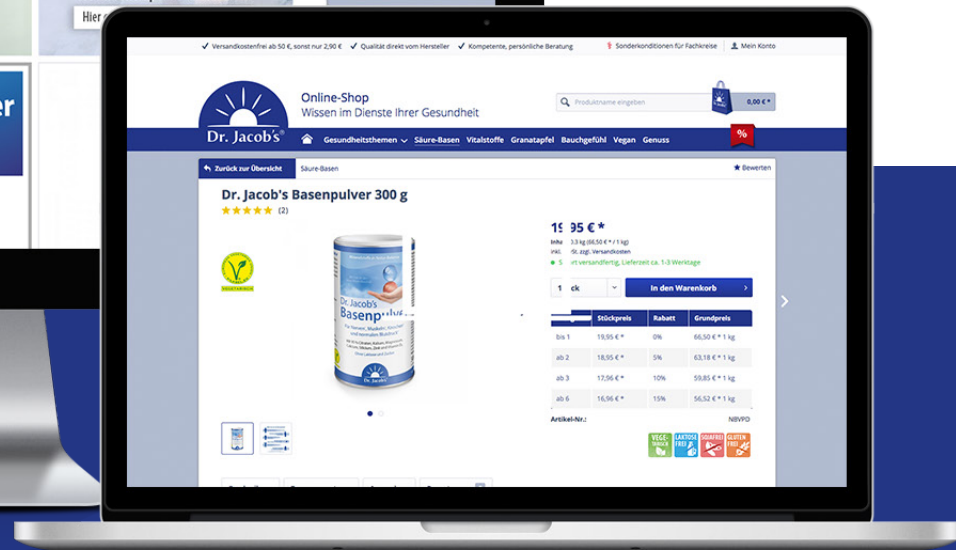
Hier

er

✓ Versandkostenfrei ab 50 €, sonst nur 2,90 € ✓ Qualität direkt vom Hersteller ✓ Kompetente, persönliche Beratung Sonderkonditionen für Fachkreise Mein Konto

Dr. Jacob's

Online-Shop
Wissen im Dienste Ihrer Gesundheit

Produktname eingeben

0,00 € *

Gesundheitsthemen Säure-Basen Vitalstoffe Granatapfel Bauchgefühl Vegan Genuss

%

Zurück zur Übersicht Säure-Basen Bewerten

Dr. Jacob's Basenpulver 300 g

★★★★★ (2)

VEGETARISCH

Dr. Jacob's Basenpulv

19,95 € *

Inh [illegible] 3 kg (66,50 € * / 1 kg)
inkl. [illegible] zzgl. Versandkosten
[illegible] rt versandfertig, Lieferzeit ca. 1-3 Werktage

1 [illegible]ck

In den Warenkorb

| | Stückpreis | Rabatt | Grundpreis |
|---|---|---|---|
| bis 1 | 19,95 € * | 0% | 66,50 € * 1 kg |
| ab 2 | 18,95 € * | 5% | 63,18 € * 1 kg |
| ab 3 | 17,96 € * | 10% | 59,85 € * 1 kg |
| ab 6 | 16,96 € * | 15% | 56,52 € * 1 kg |

Artikel-Nr.: NBVPD

VEGETARISCH LAKTOSEFREI SOJAFREI GLUTENFREI